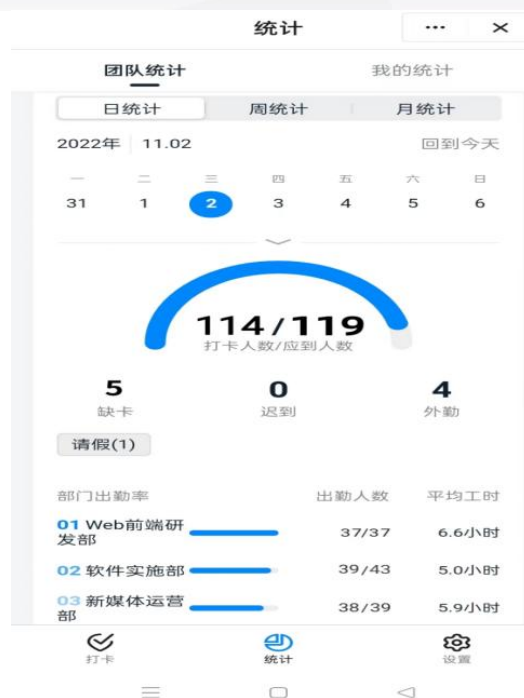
统计

团队统计　我的统计

日统计　周统计　月统计

2022年　11.02　回到今天

一 二 三 四 五 六 日
31 1 2 3 4 5 6

114/119
打卡人数/应到人数

5
缺卡

0
迟到

4
外勤

请假(1)

| 部门出勤率 | 出勤人数 | 平均工时 |
|---|---|---|
| 01 Web前端研发部 | 37/37 | 6.6小时 |
| 02 软件实施部 | 39/43 | 5.0小时 |
| 03 新媒体运营部 | 38/39 | 5.9小时 |

打卡　统计　设置